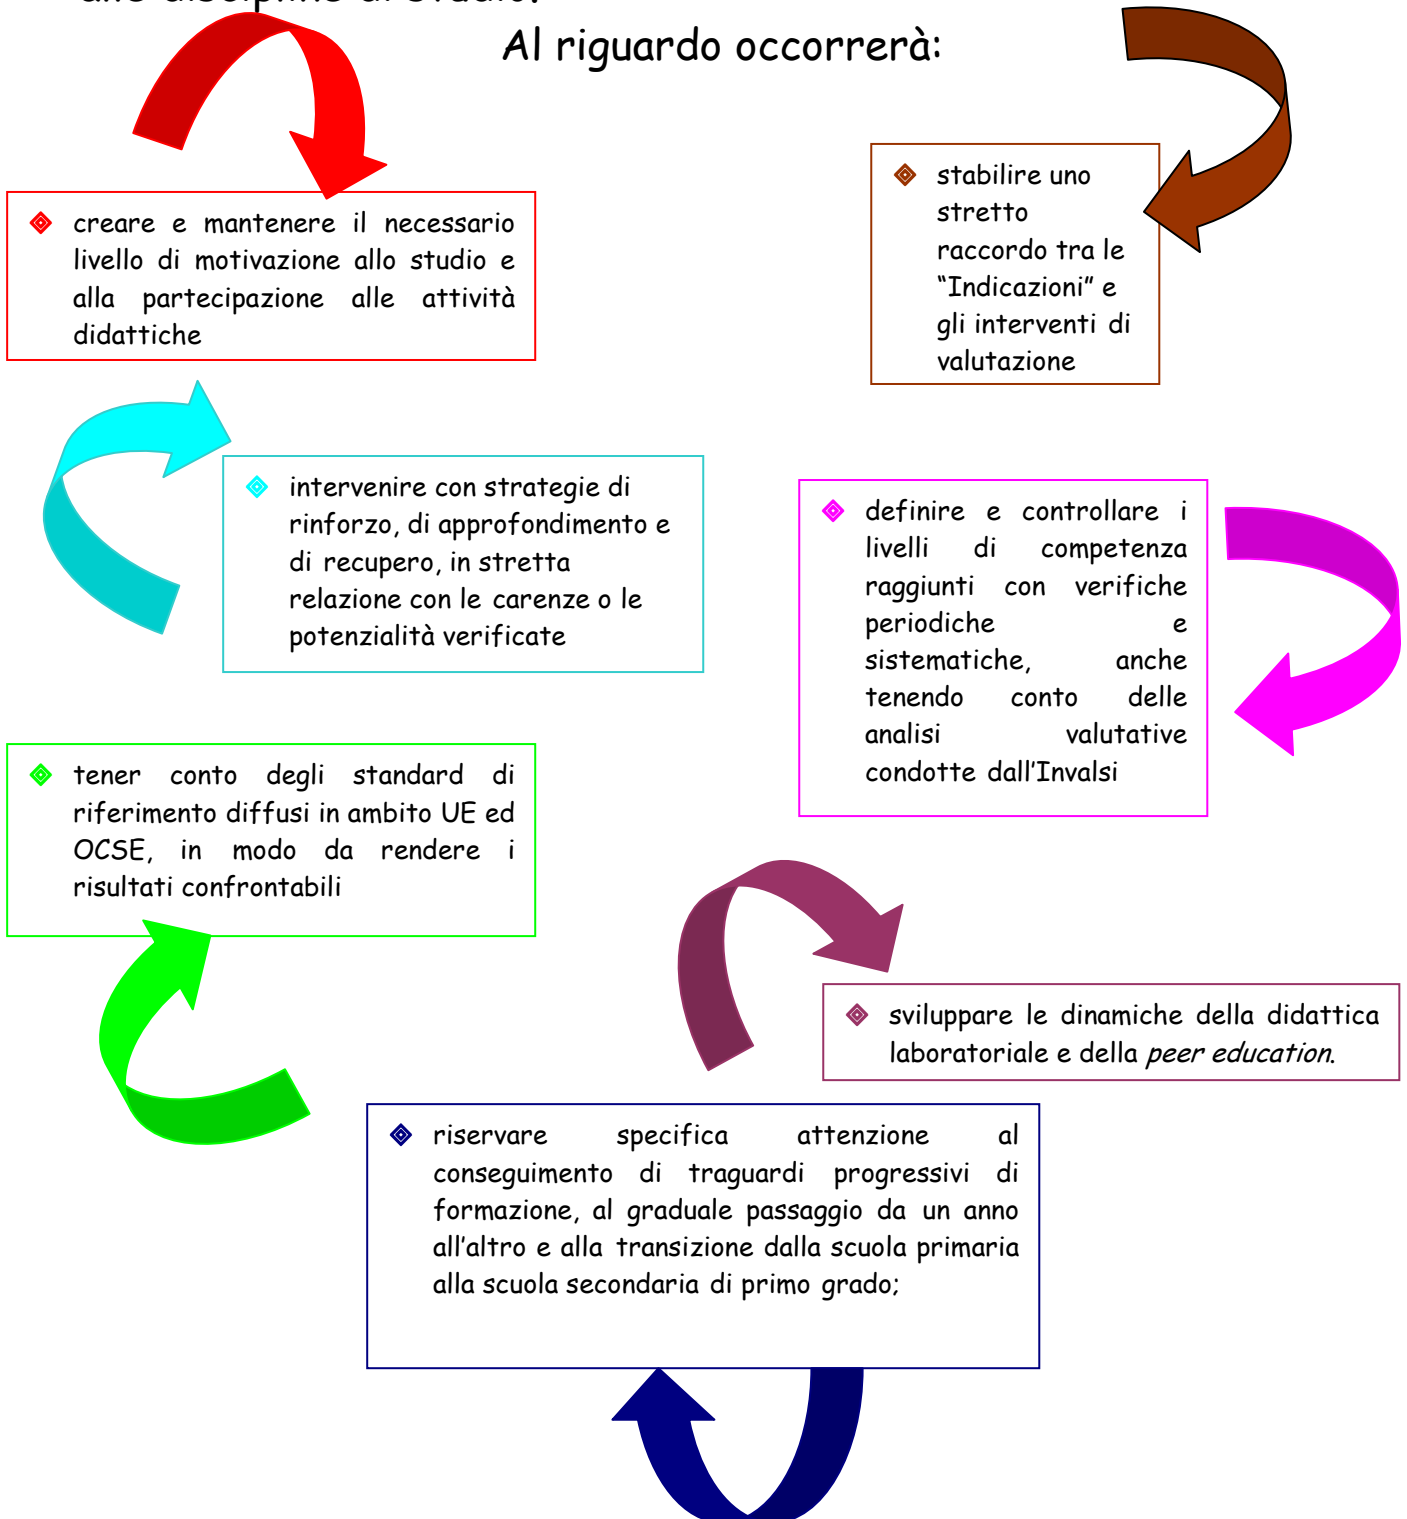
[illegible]

Al riguardo occorrerà:

creare e mantenere il necessario livello di motivazione allo studio e alla partecipazione alle attività didattiche

stabilire uno stretto raccordo tra le "Indicazioni" e gli interventi di valutazione

intervenire con strategie di rinforzo, di approfondimento e di recupero, in stretta relazione con le carenze o le potenzialità verificate

definire e controllare i livelli di competenza raggiunti con verifiche periodiche e sistematiche, anche tenendo conto delle analisi valutative condotte dall'Invalsi

tener conto degli standard di riferimento diffusi in ambito UE ed OCSE, in modo da rendere i risultati confrontabili

sviluppare le dinamiche della didattica laboratoriale e della *peer education*.

riservare specifica attenzione al conseguimento di traguardi progressivi di formazione, al graduale passaggio da un anno all'altro e alla transizione dalla scuola primaria alla scuola secondaria di primo grado;